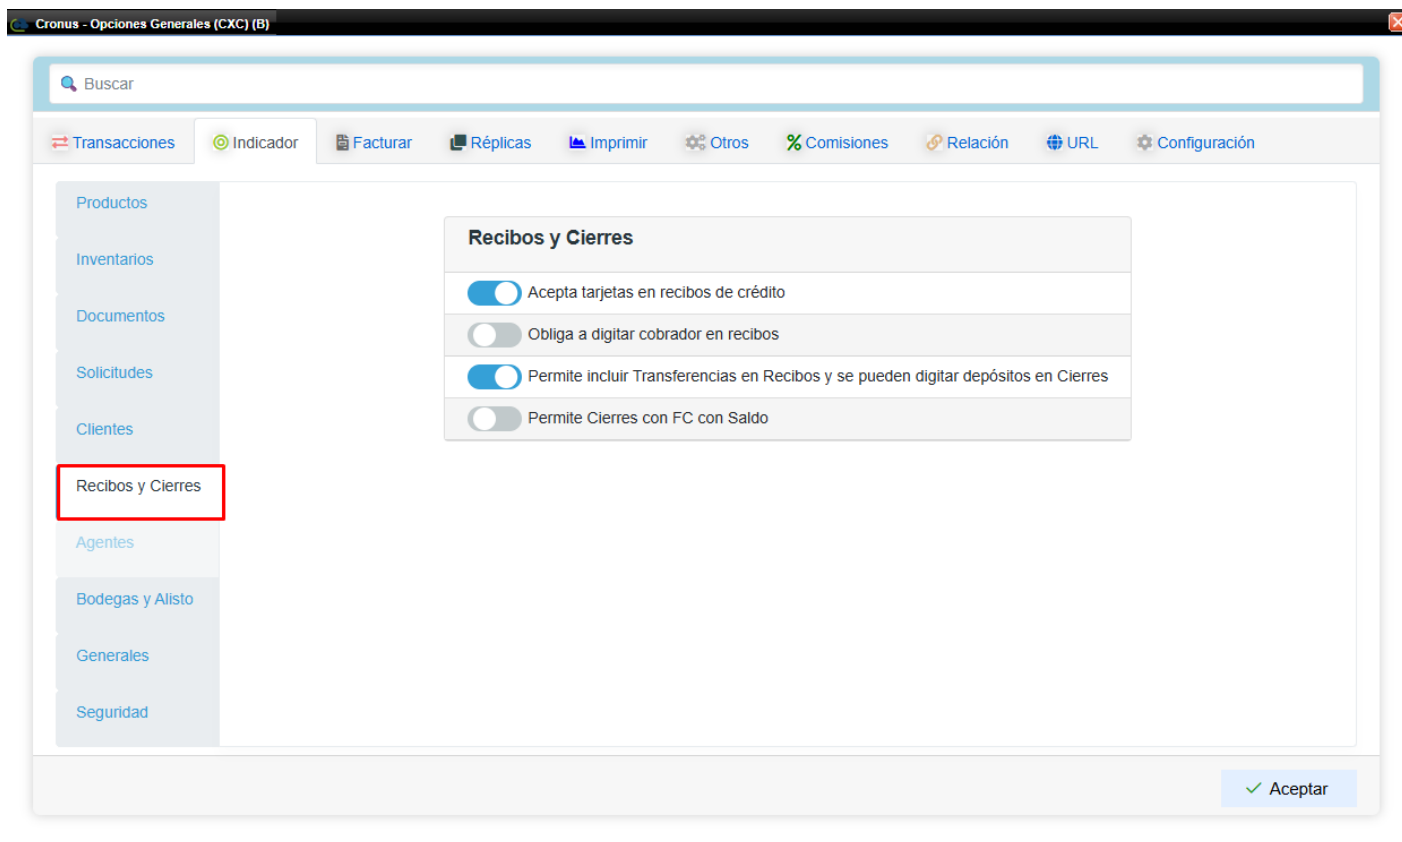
Cronus - Opciones Generales (CXC) (B)

Buscar

Transacciones Indicador Facturar Réplicas Imprimir Otros Comisiones Relación URL Configuración

Productos
Inventarios
Documentos
Solicitudes
Clientes
Recibos y Cierres
Agentes
Bodegas y Alisto
Generales
Seguridad

Recibos y Cierres

Acepta tarjetas en recibos de crédito
Obliga a digitar cobrador en recibos
Permite incluir Transferencias en Recibos y se pueden digitar depósitos en Cierres
Permite Cierres con FC con Saldo

Aceptar